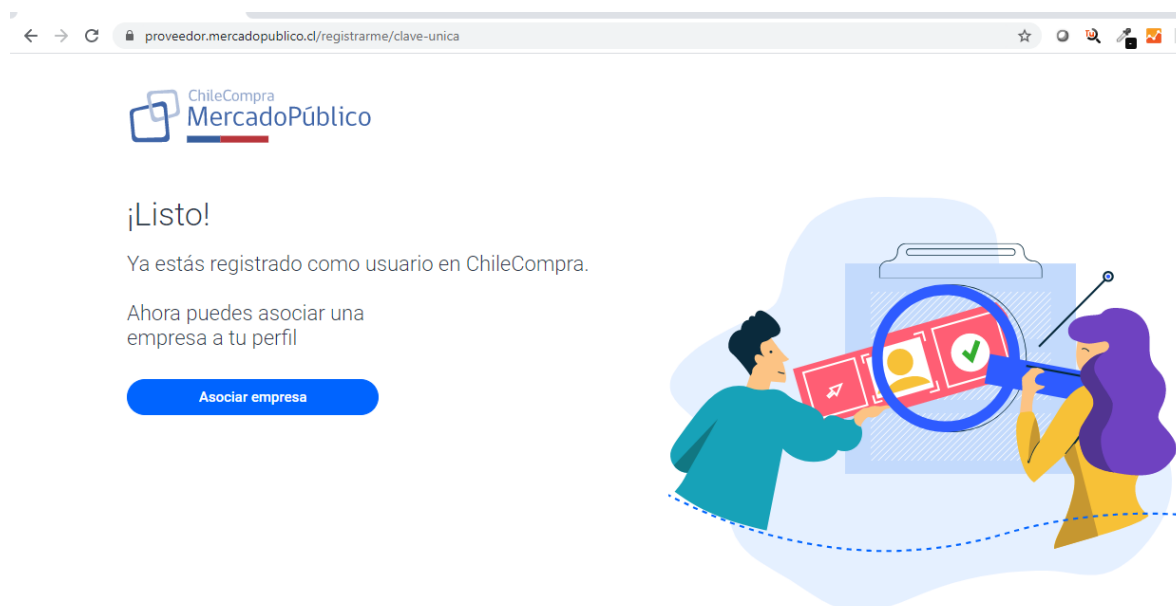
proveedor.mercadopublico.cl/registrarme/clave-unica

ChileCompra
MercadoPúblico

¡Listo!

Ya estás registrado como usuario en ChileCompra.

Ahora puedes asociar una empresa a tu perfil

Asociar empresa